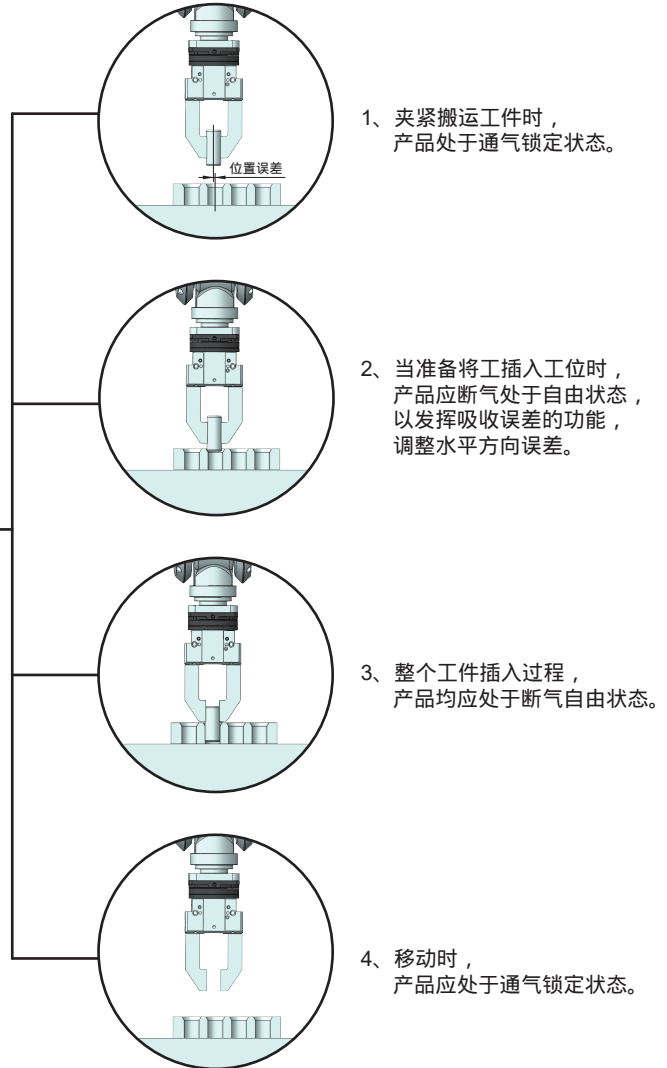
位置误差

1、夹紧搬运工件时，
产品处于通气锁定状态。

2、当准备将工插入工位时，
产品应断气处于自由状态，
以发挥吸收误差的功能，
调整水平方向误差。

3、整个工件插入过程，
产品均应处于断气自由状态。

4、移动时，
产品应处于通气锁定状态。